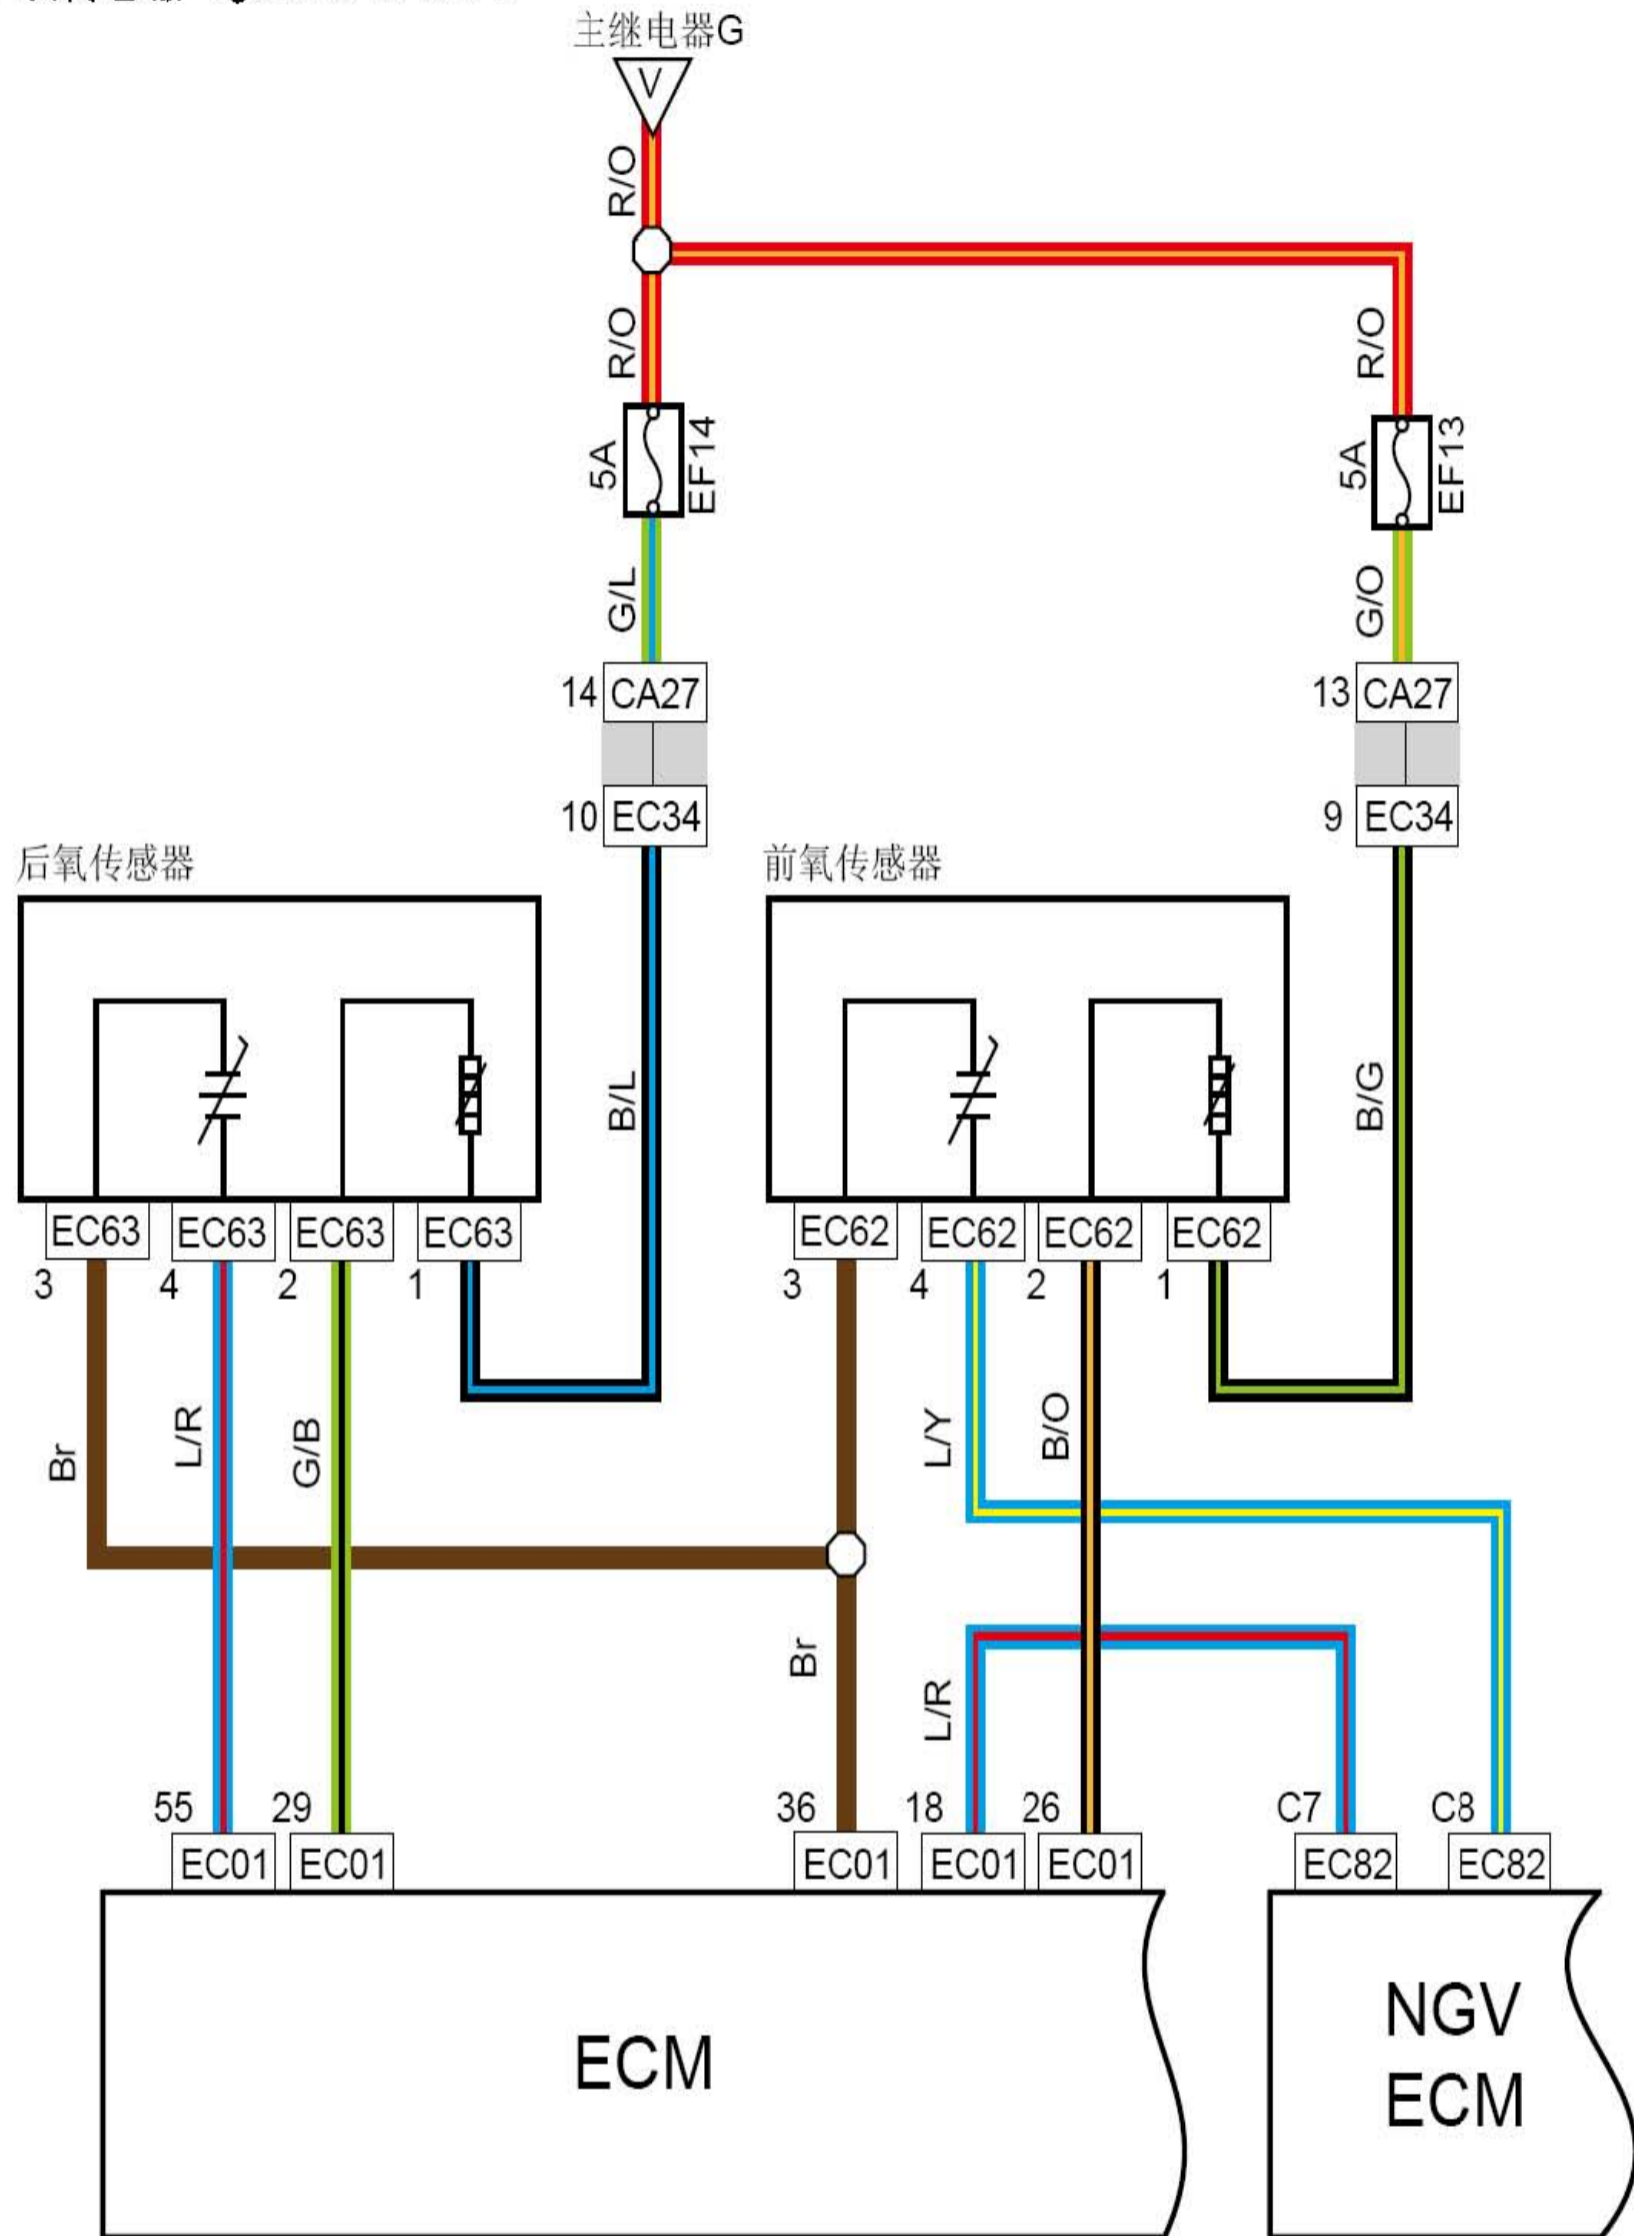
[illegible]

主继电器G

V

R/O

R/O

5A EF14

G/L

14 CA27

10 EC34

R/O

5A EF13

G/O

13 CA27

9 EC34

后氧传感器

EC63 EC63 EC63 EC63
3 4 2 1

B/L

前氧传感器

EC62 EC62 EC62 EC62
3 4 2 1

B/G

Br

L/R

G/B

L/Y

B/O

Br

L/R

55 29 36 18 26 C7 C8

EC01 EC01 EC01 EC01 EC01 EC82 EC82

ECM

NGV ECM